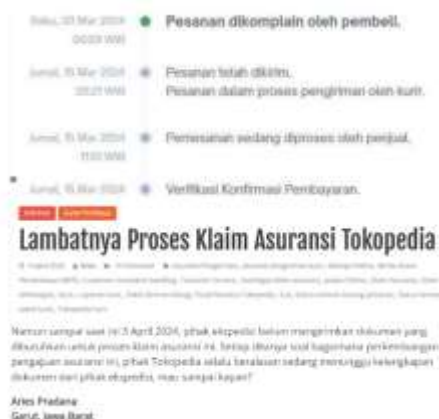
Rabu, 20 Mar 2024 00:03 WIB
Pesanan dikomplain oleh pembeli.

Jumat, 15 Mar 2024 20:21 WIB
Pesanan telah dikirim.
Pesanan dalam proses pengiriman oleh kurir.

Jumat, 15 Mar 2024 11:00 WIB
Pemesanan sedang diproses oleh penjual.

Jumat, 15 Mar 2024
Verifikasi Konfirmasi Pembayaran.

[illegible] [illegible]

Lambatnya Proses Klaim Asuransi Tokopedia

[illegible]

Namun sampai saat ini 3 April 2024, pihak ekspedisi belum mengirimkan dokumen yang dibutuhkan untuk proses klaim asuransi ini. Setiap ditanya soal bagaimana perkembangan pengajuan asuransi ini, pihak Tokopedia selalu beralasan sedang menunggu kelengkapan dokumen dari pihak ekspedisi, mau sampai kapan?

Aries Pradana
Garut, Jawa Barat